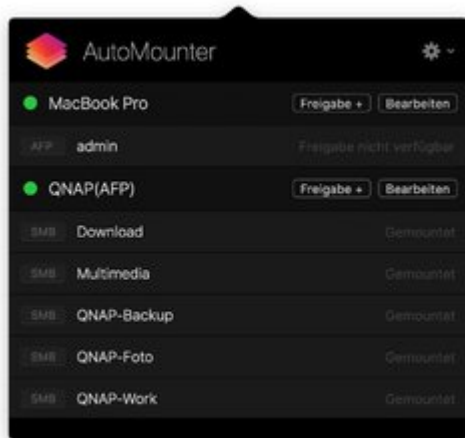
AutoMounter

MacBook Pro
Freigabe +
Bearbeiten

AFP admin
Freigabe nicht verfügbar

QNAP(AFP)
Freigabe +
Bearbeiten

SMB Download
Gemountet

SMB Multimedia
Gemountet

SMB QNAP-Backup
Gemountet

SMB QNAP-Foto
Gemountet

SMB QNAP-Work
Gemountet